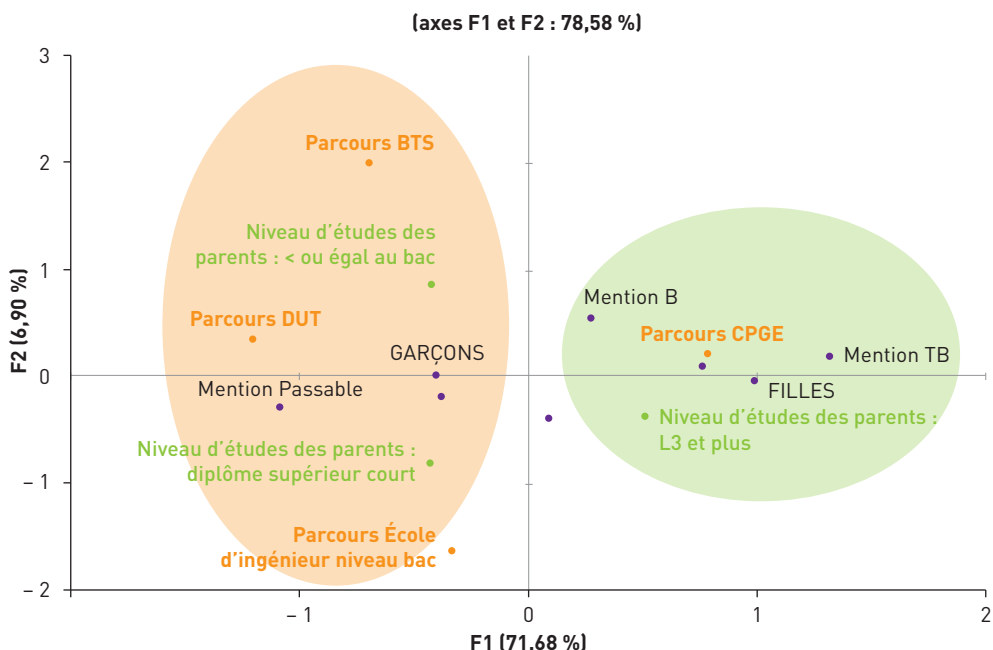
(axes F1 et F2 : 78,58 %)

3
2
1
0
– 1
– 2

F2 (6,90 %)

Parcours BTS

Niveau d'études des parents : < ou égal au bac

Parcours DUT

GARÇONS

Mention Passable

Niveau d'études des parents : diplôme supérieur court

Parcours École d'ingénieur niveau bac

Mention B

Parcours CPGE

Mention TB

FILLES

Niveau d'études des parents : L3 et plus

– 1
0
1
2

F1 (71,68 %)